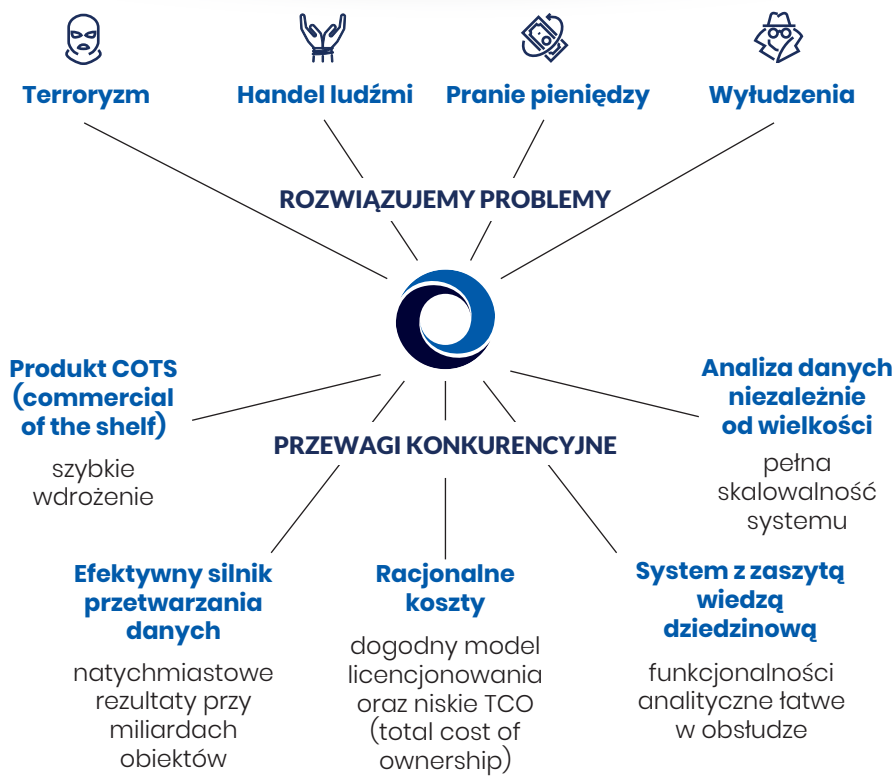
Terroryzm

Handel ludźmi

Pranie pieniędzy

Wyłudzenia

ROZWIĄZUJEMY PROBLEMY

Produkt COTS (commercial of the shelf)

szybkie wdrożenie

PRZEWAGI KONKURENCYJNE

Analiza danych niezależnie od wielkości

pełna skalowalność systemu

Efektywny silnik przetwarzania danych

natychmiastowe rezultaty przy miliardach obiektów

Racjonalne koszty

dogodny model licencjonowania oraz niskie TCO (total cost of ownership)

System z zaszytą wiedzą dziedzinową

funkcjonalności analityczne łatwe w obsłudze